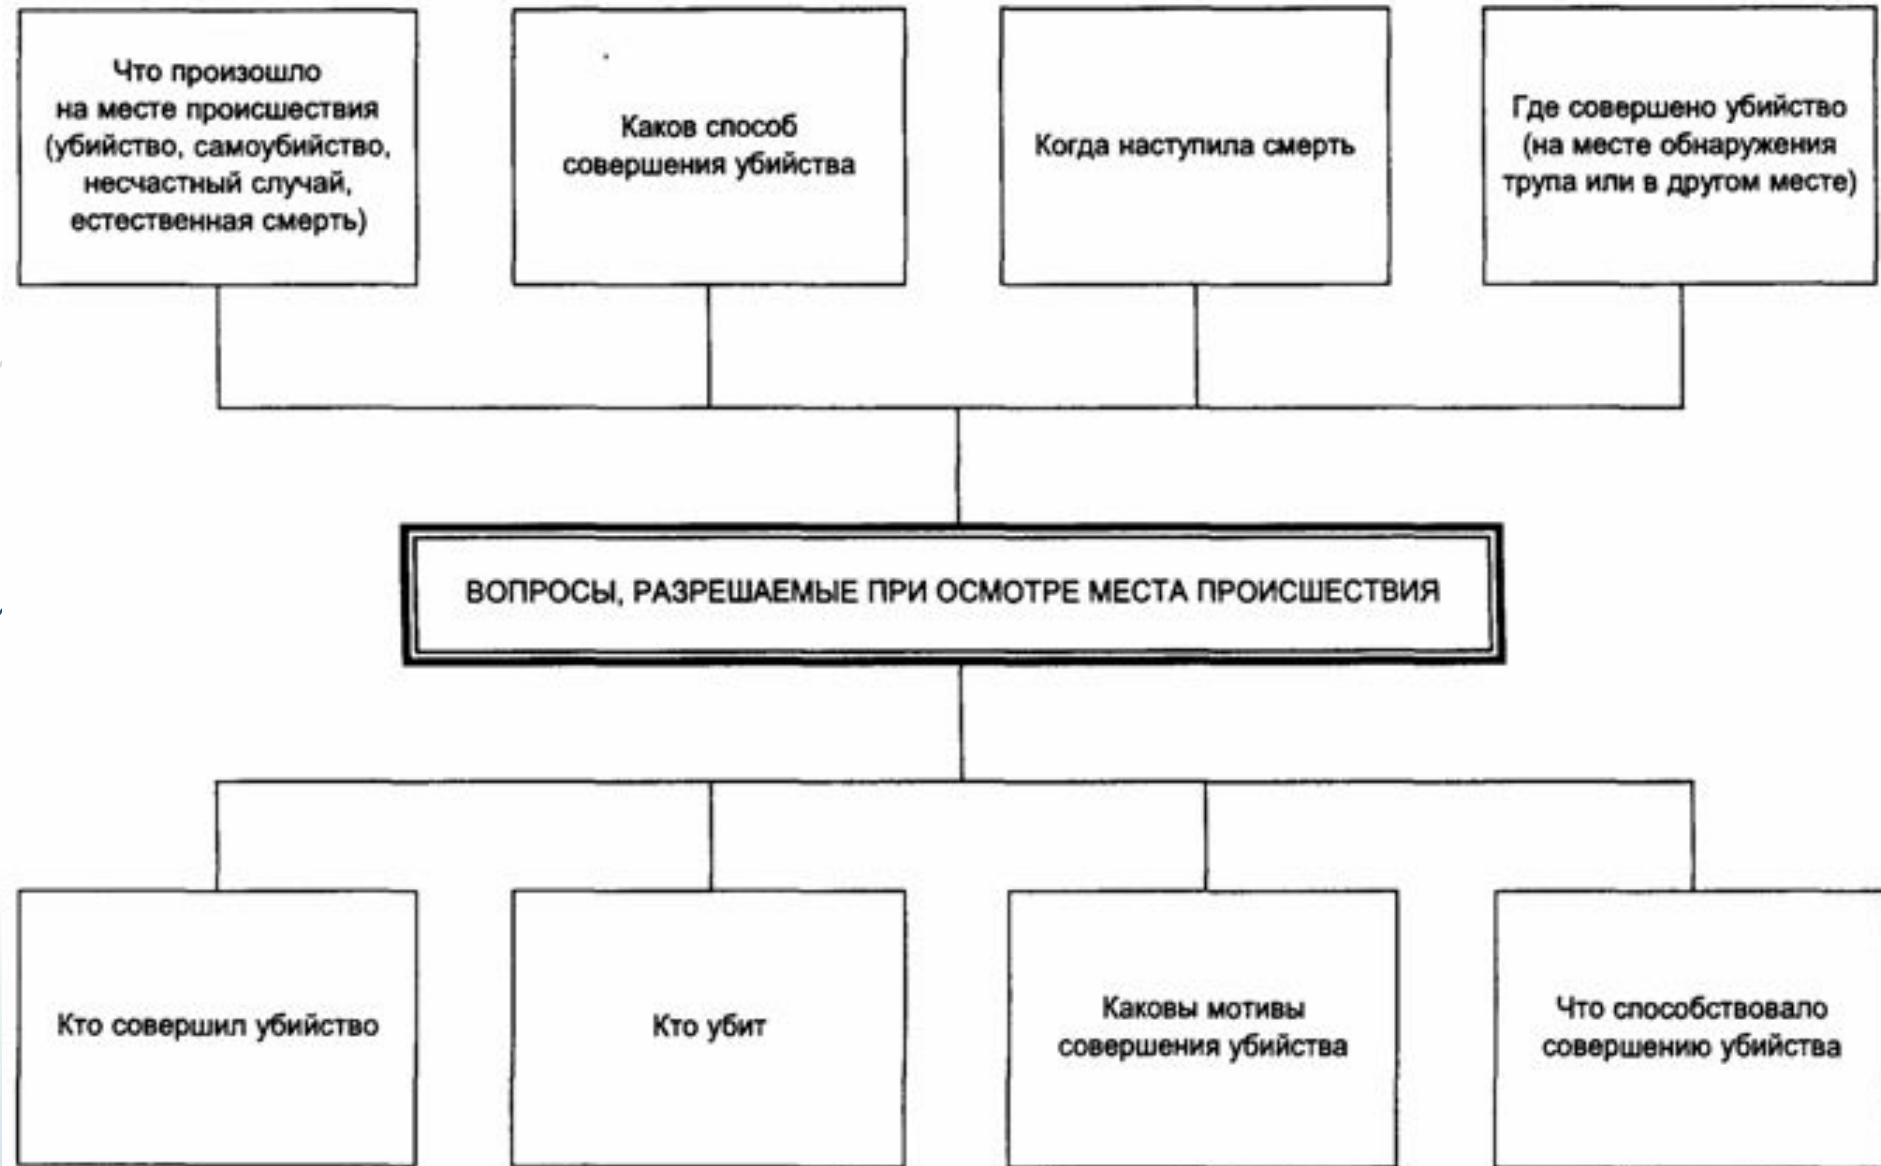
Что произошло на месте происшествия (убийство, самоубийство, несчастный случай, естественная смерть)

Каков способ совершения убийства

Когда наступила смерть

Где совершено убийство (на месте обнаружения трупа или в другом месте)

ВОПРОСЫ, РАЗРЕШАЕМЫЕ ПРИ ОСМОТРЕ МЕСТА ПРОИСШЕСТВИЯ

Кто совершил убийство

Кто убит

Каковы мотивы совершения убийства

Что способствовало совершению убийства